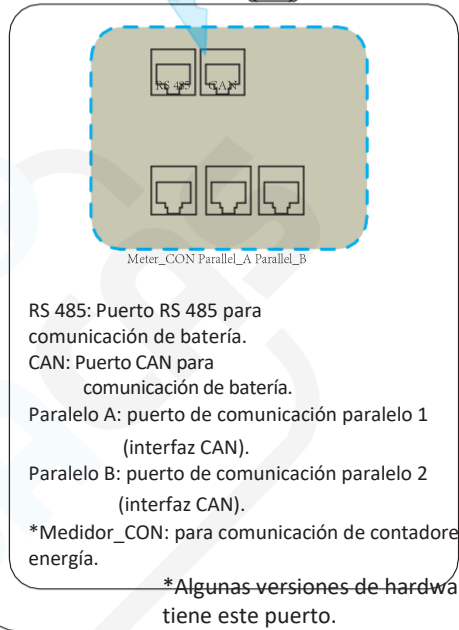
RS 485 CAN

Meter_CON Parallel_A Parallel_B

RS 485: Puerto RS 485 para comunicación de batería.
CAN: Puerto CAN para comunicación de batería.
Paralelo A: puerto de comunicación paralelo 1 (interfaz CAN).
Paralelo B: puerto de comunicación paralelo 2 (interfaz CAN).
*Medidor_CON: para comunicación de contadore energía.

*Algunas versiones de hardwa tiene este puerto.